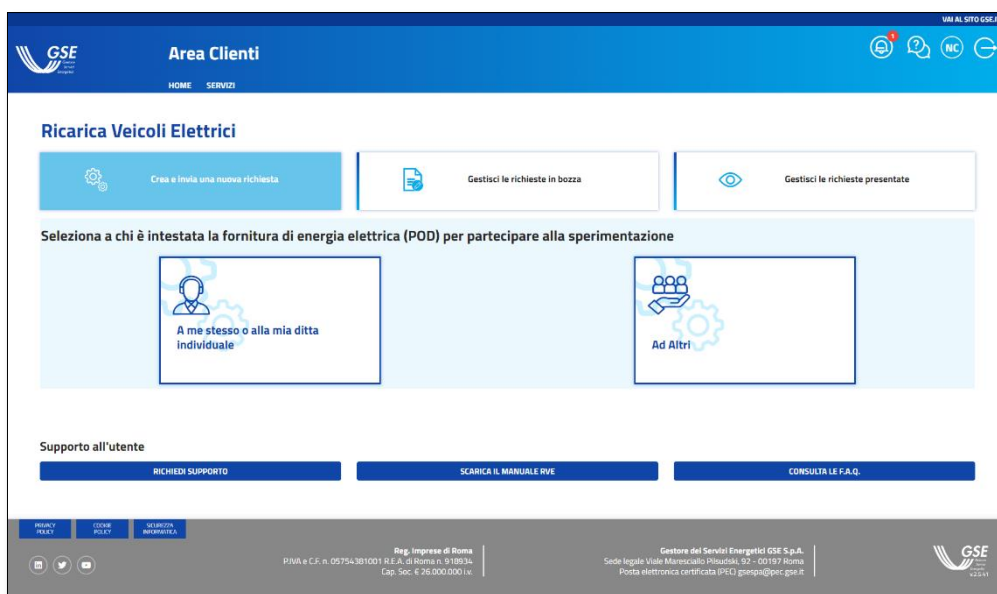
VAI AL SITO GSE

GSE Gestore Servizi Energetici

Area Clienti

HOME SERVIZI

1

NC

Ricarica Veicoli Elettrici

Crea e invia una nuova richiesta

Gestisci le richieste in bozza

Gestisci le richieste presentate

Seleziona a chi è intestata la fornitura di energia elettrica (POD) per partecipare alla sperimentazione

A me stesso o alla mia ditta individuale

Ad Altri

Supporto all'utente

RICHIEDI SUPPORTO

SCARICA IL MANUALE RVE

CONSULTA LE F.A.Q.

PRIVACY POLICY

COOKIE POLICY

SICUREZZA INFORMATICA

Reg. Imprese di Roma
P.IVA e C.F. n. 05754381001 R.E.A. di Roma n. 918934
Cap. Soc. € 26.000.000 i.v.

Gestore dei Servizi Energetici GSE S.p.A.
Sede legale Viale Maresciallo Pilsudski, 92 - 00197 Roma
Posta elettronica certificata (PEC) gsespa@pec.gse.it

GSE